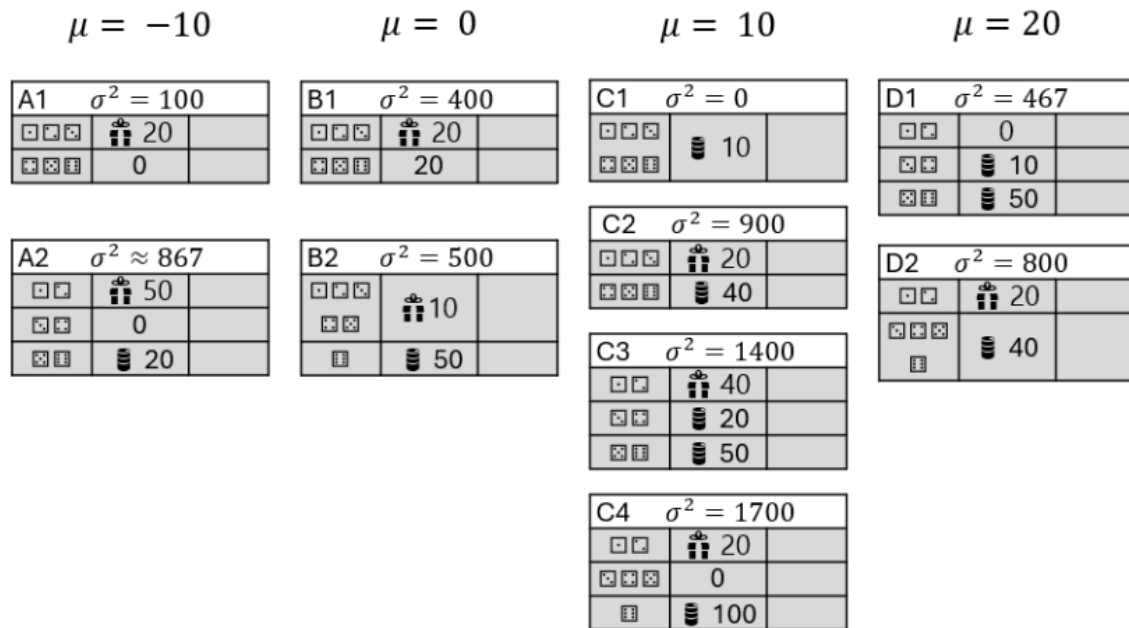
$\mu = -10$

| A1 $\sigma^2 = 100$ | | |
|---|---|---|
| | 20 | |
| | 0 | |

| A2 $\sigma^2 \approx 867$ | | |
|---|---|---|
| | 50 | |
| | 0 | |
| | 20 | |

$\mu = 0$

| B1 $\sigma^2 = 400$ | | |
|---|---|---|
| | 20 | |
| | 20 | |

| B2 $\sigma^2 = 500$ | | |
|---|---|---|
| | 10 | |
| | 50 | |

$\mu = 10$

| C1 $\sigma^2 = 0$ | | |
|---|---|---|
| | 10 | |

| C2 $\sigma^2 = 900$ | | |
|---|---|---|
| | 20 | |
| | 40 | |

| C3 $\sigma^2 = 1400$ | | |
|---|---|---|
| | 40 | |
| | 20 | |
| | 50 | |

| C4 $\sigma^2 = 1700$ | | |
|---|---|---|
| | 20 | |
| | 0 | |
| | 100 | |

$\mu = 20$

| D1 $\sigma^2 = 467$ | | |
|---|---|---|
| | 0 | |
| | 10 | |
| | 50 | |

| D2 $\sigma^2 = 800$ | | |
|---|---|---|
| | 20 | |
| | 40 | |